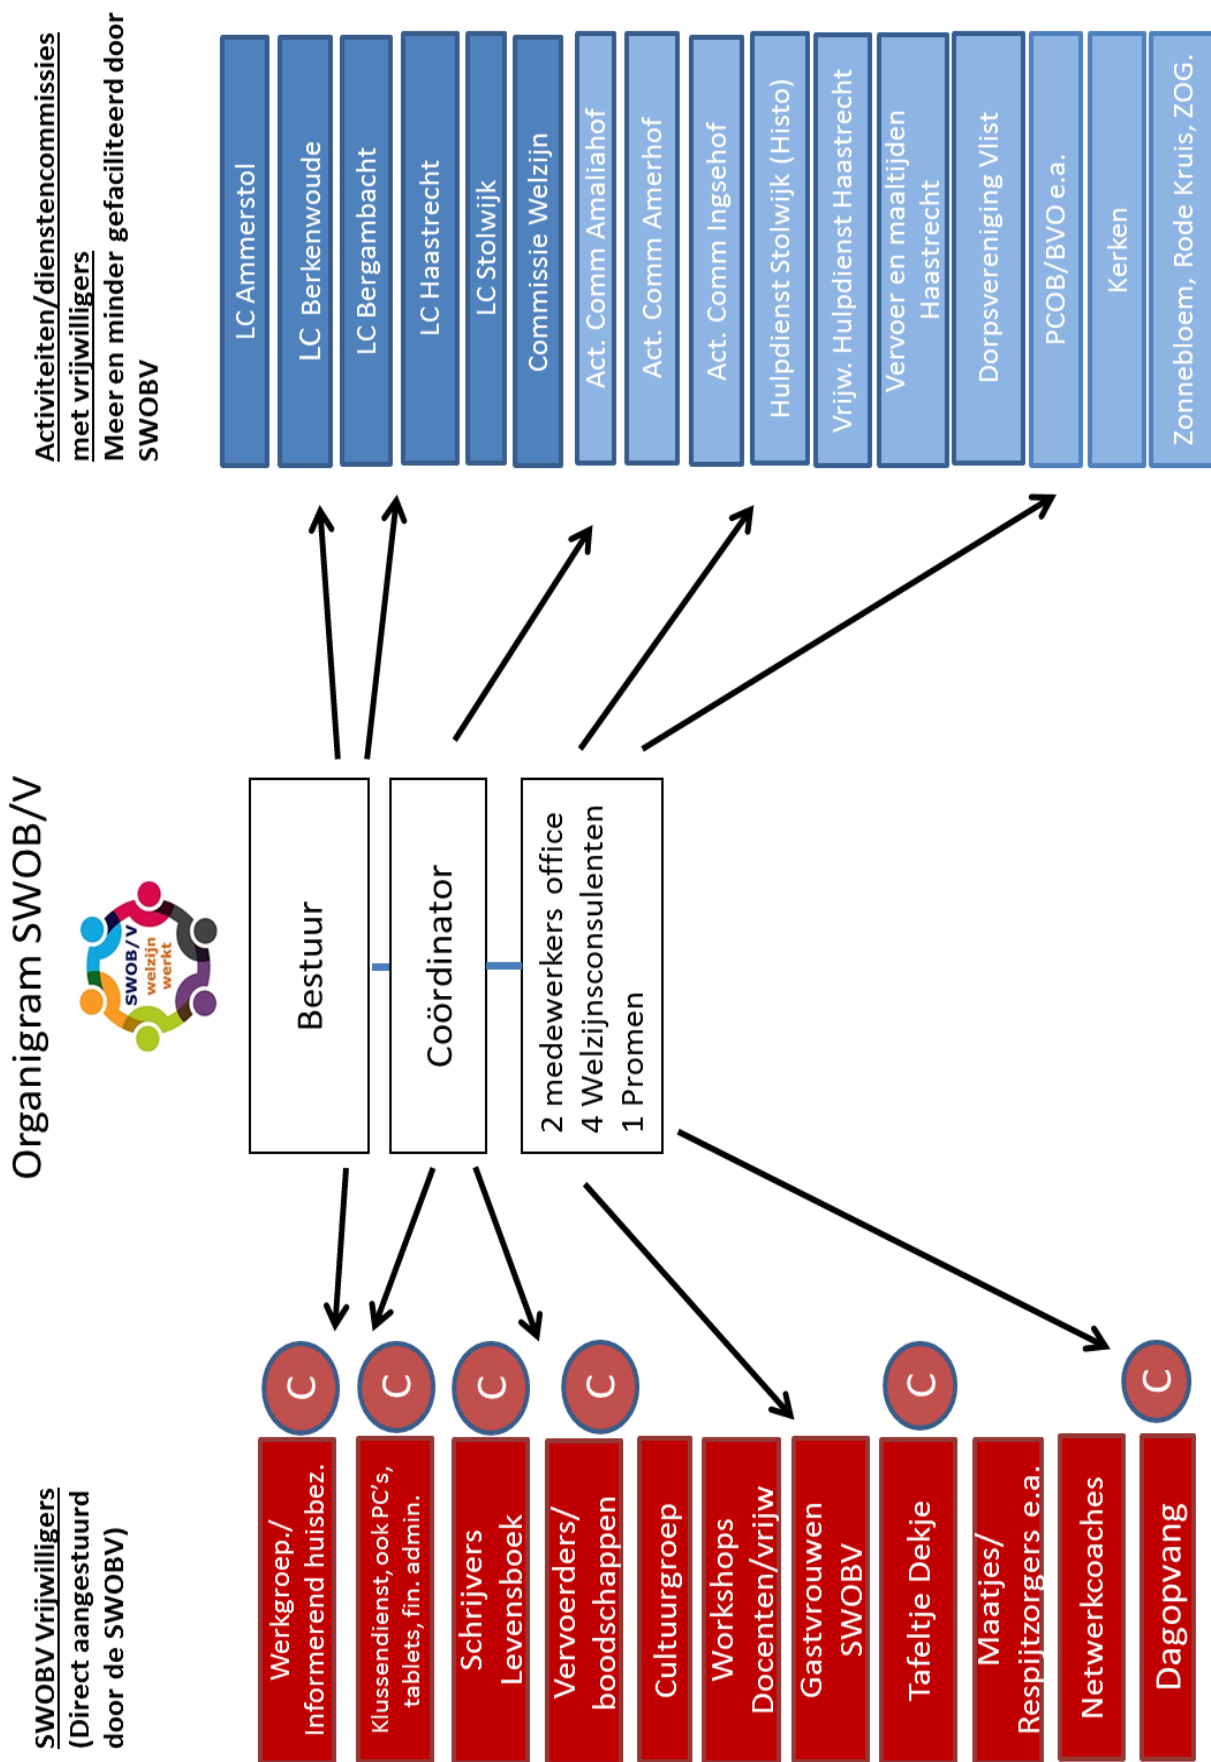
Organigram SWOB/V

SWOB/V welzijn werkt

Activiteiten/dienstencommissies met vrijwilligers
Meer en minder gefaciliteerd door SWOBV

LC Ammerstol

LC Berkenwoude

LC Bergambacht

LC Haastrecht

LC Stolwijk

Commissie Welzijn

Act. Comm Amaliahof

Act. Comm Amerhof

Act. Comm Ingsehof

Hulpdienst Stolwijk (Histo)

Vrijw. Hulpdienst Haastrecht

Vervoer en maaltijden Haastrecht

Dorpsvereniging Vlist

PCOB/BVO e.a.

Kerken

Zonnebloem, Rode Kruis, ZOG.

Bestuur

Coördinator

2 medewerkers office
4 Welzijnsconsulenten
1 Promen

SWOBV Vrijwilligers
(Direct aangestuurd door de SWOBV)

C

C

C

C

C

C

Werkgroep./ Informerend huisbez.

Klussendienst, ook PC's, tablets, fin. admin.

Schrijvers Levensboek

Vervoerders/ boodschappen

Cultuurgroep

Workshops Docenten/vrijw

Gastvrouwen SWOBV

Tafeltje Dekje

Maatjes/ Respijtzorgers e.a.

Netwerkcoaches

Dagopvang